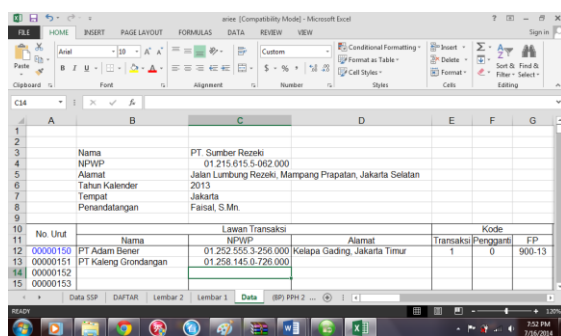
ariee [Compatibility Mode] - Microsoft Excel

? ⊡ – ⊡ ✕

FILE HOME INSERT PAGE LAYOUT FORMULAS DATA REVIEW VIEW Sign in

Paste Arial 10 A A Custom Conditional Formatting Format as Table Cell Styles Insert Delete Format Sort & Filter Find & Select

Clipboard Font Alignment Number Styles Cells Editing

C14 fx

| | A | B | C | D | E | F | G |
|---|---|---|---|---|---|---|---|
| 1 | | | | | | | |
| 2 | | | | | | | |
| 3 | | Nama | PT. Sumber Rezeki | | | | |
| 4 | | NPWP | 01.215.615.5-062.000 | | | | |
| 5 | | Alamat | Jalan Lumbung Rezeki, Mampang Prapatan, Jakarta Selatan | | | | |
| 6 | | Tahun Kalender | 2013 | | | | |
| 7 | | Tempat | Jakarta | | | | |
| 8 | | Penandatangan | Faisal, S.Mn. | | | | |
| 9 | | | | | | | |
| 10 | No. Urut | | Lawan Transaksi | | | Kode | |
| 11 | | Nama | NPWP | Alamat | Transaksi | Pengganti | FP |
| 12 | 00000150 | PT Adam Bener | 01.252.555.3-256.000 | Kelapa Gading, Jakarta Timur | 1 | 0 | 900-13 |
| 13 | 00000151 | PT Kaleng Grondangan | 01.258.145.0-726.000 | | | | |
| 14 | 00000152 | | | | | | |
| 15 | 00000153 | | | | | | |

Data SSP DAFTAR Lembar 2 Lembar 1 Data (BP) PPH 2 ...

READY 120%

7:52 PM 7/16/2014